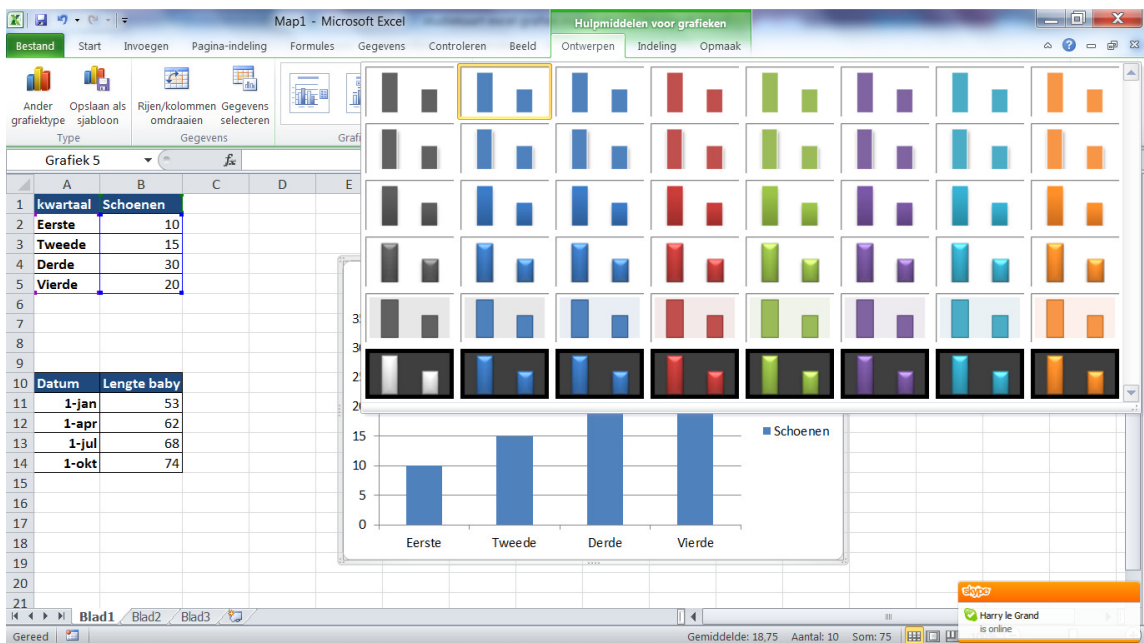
Map1 - Microsoft Excel

Hulpmiddelen voor grafieken

Bestand | Start | Invoegen | Pagina-indeling | Formules | Gegevens | Controleren | Beeld | Ontwerpen | Indeling | Opmaak

Ander grafiektype | Opslaan als sjabloon
Type

Rijen/kolommen omdraaien | Gegevens selecteren
Gegevens

Grafi

Grafiek 5

| | A | B | C | D | E |
|---|---|---|---|---|---|
| 1 | kwartaal | Schoenen | | | |
| 2 | Eerste | 10 | | | |
| 3 | Tweede | 15 | | | |
| 4 | Derde | 30 | | | |
| 5 | Vierde | 20 | | | |
| 6 | | | | | |
| 7 | | | | | |
| 8 | | | | | |
| 9 | | | | | |
| 10 | Datum | Lengte baby | | | |
| 11 | 1-jan | 53 | | | |
| 12 | 1-apr | 62 | | | |
| 13 | 1-jul | 68 | | | |
| 14 | 1-okt | 74 | | | |
| 15 | | | | | |
| 16 | | | | | |
| 17 | | | | | |
| 18 | | | | | |
| 19 | | | | | |
| 20 | | | | | |
| 21 | | | | | |

3
3(
2
20
15
10
5
0

Eerste | Tweede | Derde | Vierde

Schoenen

Blad1 | Blad2 | Blad3

Gereed

Gemiddelde: 18,75 Aantal: 10 Som: 75

Skype
Harry le Grand
is online